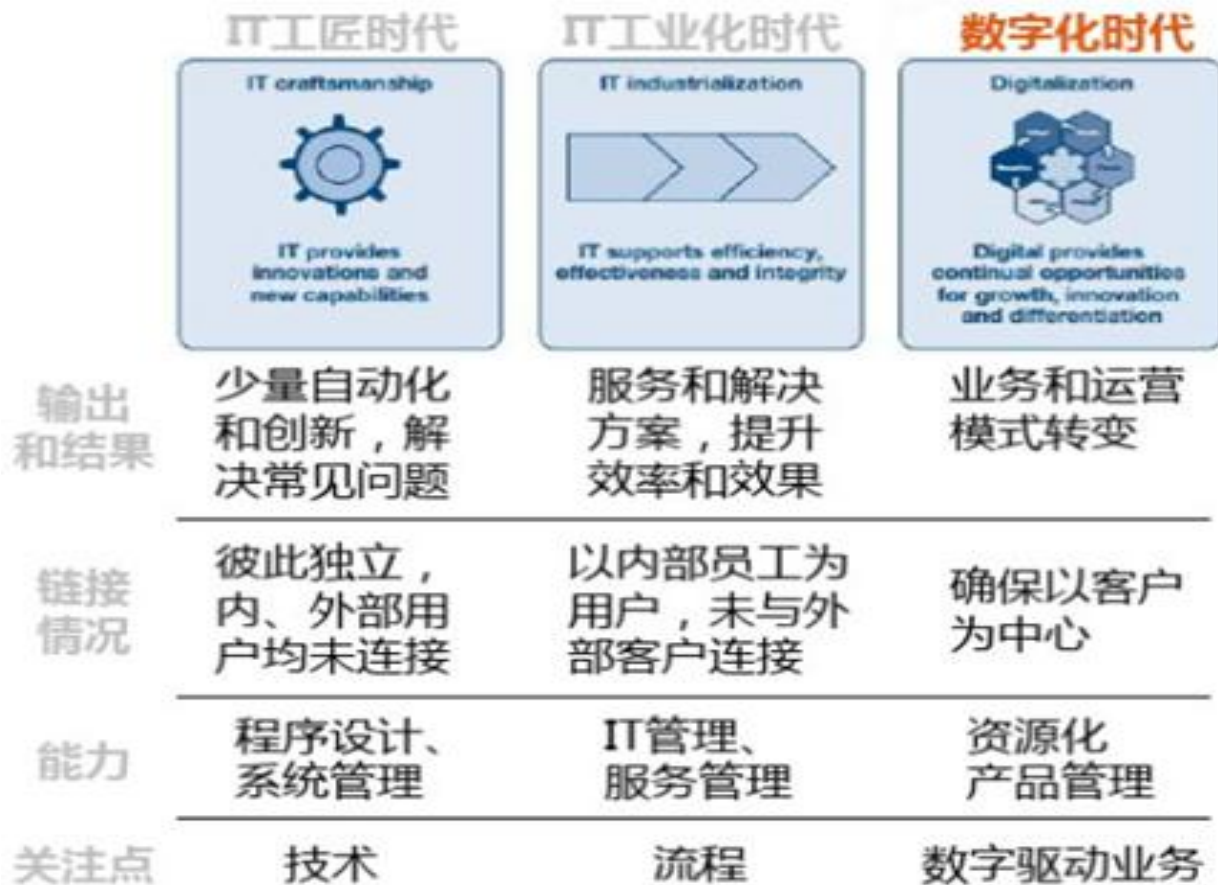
| | IT工匠时代 | IT工业化时代 | 数字化时代 |
|---|---|---|---|
| | IT craftsmanship<br>IT provides innovations and new capabilities | IT industrialization<br>IT supports efficiency, effectiveness and integrity | Digitalization<br>Digital provides continual opportunities for growth, innovation and differentiation |
| 输出和结果 | 少量自动化和创新，解决常见问题 | 服务和解决方案，提升效率和效果 | 业务和运营模式转变 |
| 链接情况 | 彼此独立，内、外部用户均未连接 | 以内部员工为用户，未与外部客户连接 | 确保以客户为中心 |
| 能力 | 程序设计、系统管理 | IT管理、服务管理 | 资源化产品管理 |
| 关注点 | 技术 | 流程 | 数字驱动业务 |